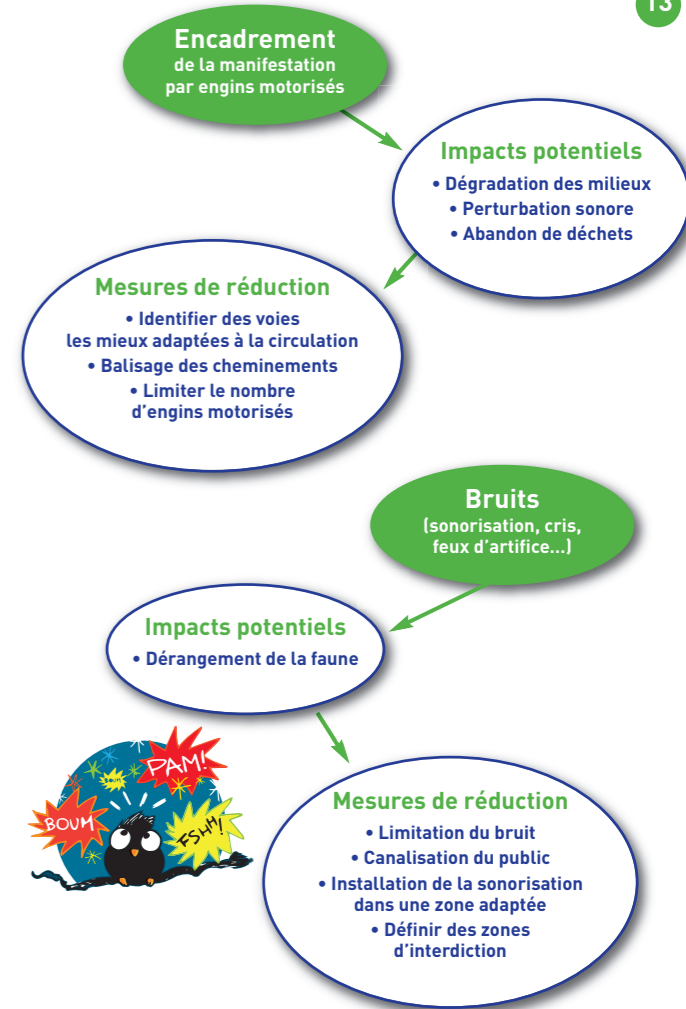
13

Encadrement
de la manifestation par engins motorisés

Impacts potentiels
• Dégradation des milieux
• Perturbation sonore
• Abandon de déchets

Mesures de réduction
• Identifier des voies les mieux adaptées à la circulation
• Balisage des cheminements
• Limiter le nombre d'engins motorisés

Bruits
(sonorisation, cris, feux d'artifice...)

Impacts potentiels
• Dérangement de la faune

PAM!
BOUM
FSHH!

Mesures de réduction
• Limitation du bruit
• Canalisation du public
• Installation de la sonorisation dans une zone adaptée
• Définir des zones d'interdiction